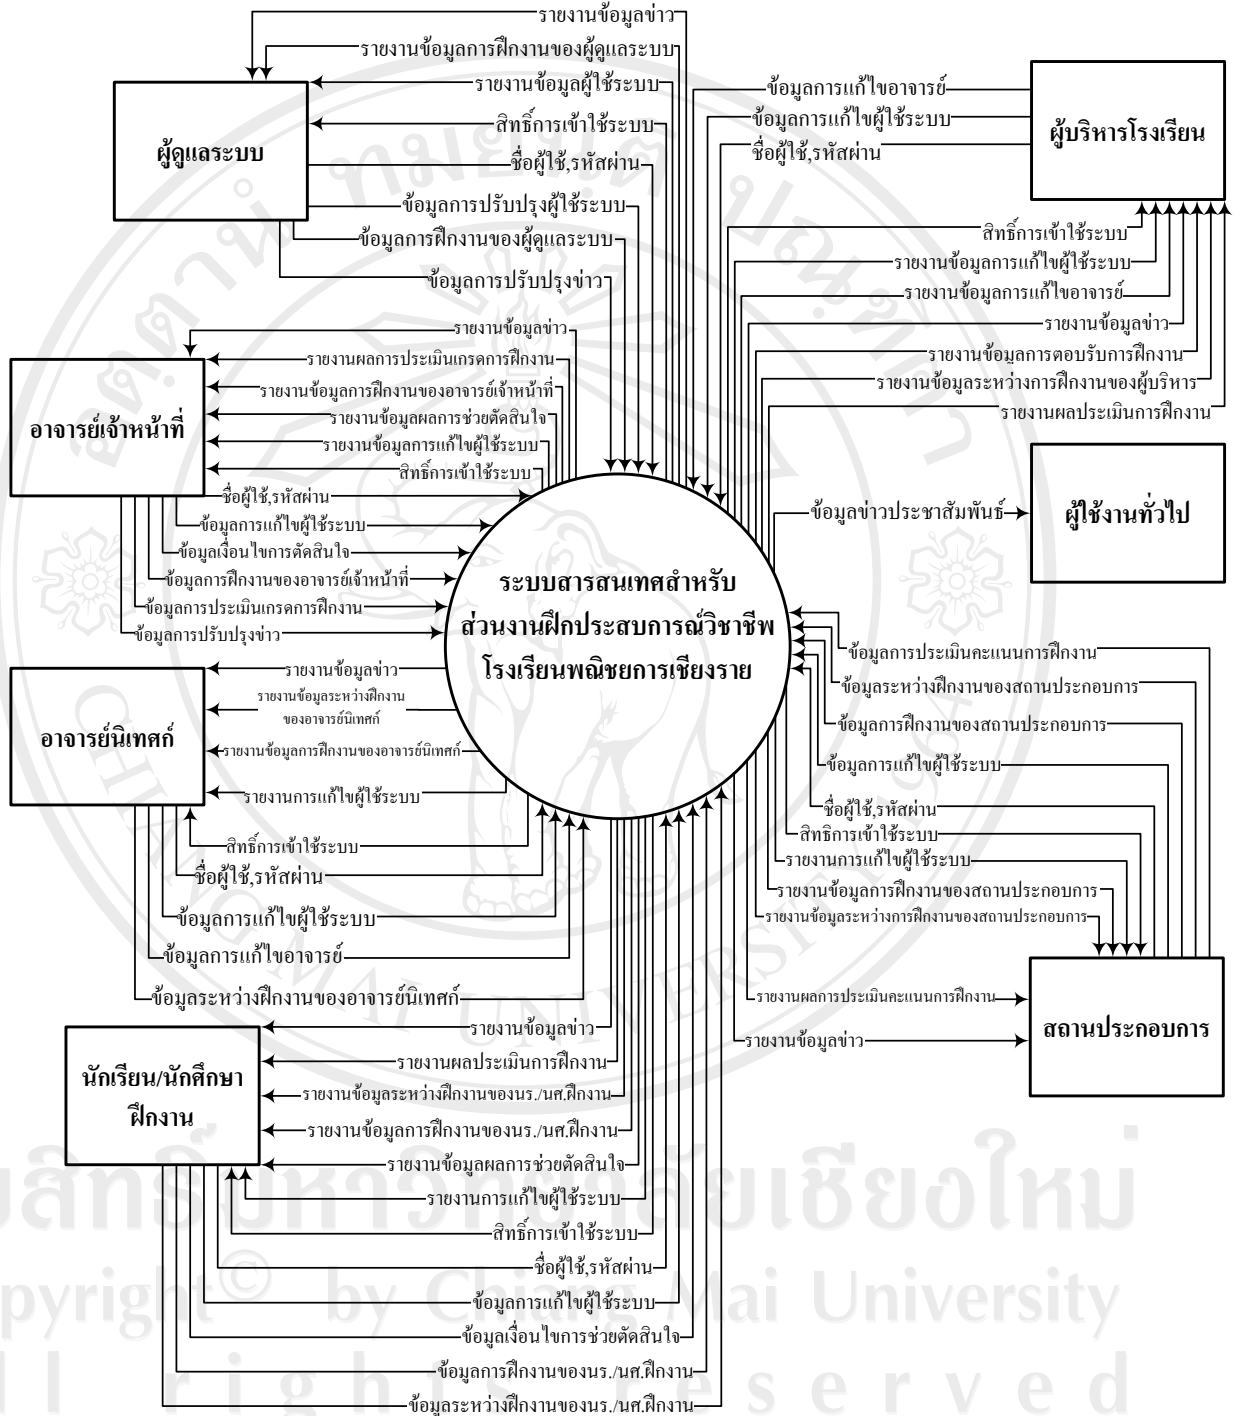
รายงานข้อมูลข่าว
รายงานข้อมูลการฝึกงานของผู้ดูแลระบบ
รายงานข้อมูลผู้ใช้ระบบ
สิทธิ์การเข้าใช้ระบบ
ชื่อผู้ใช้,รหัสผ่าน
ข้อมูลการปรับปรุงผู้ใช้ระบบ
ข้อมูลการฝึกงานของผู้ดูแลระบบ
ข้อมูลการปรับปรุงข่าว

ผู้ดูแลระบบ

ข้อมูลการแก้ไขอาจารย์
ข้อมูลการแก้ไขผู้ใช้ระบบ
ชื่อผู้ใช้,รหัสผ่าน

ผู้บริหารโรงเรียน

สิทธิ์การเข้าใช้ระบบ
รายงานข้อมูลการแก้ไขผู้ใช้ระบบ
รายงานข้อมูลการแก้ไขอาจารย์
รายงานข้อมูลข่าว
รายงานข้อมูลการตอบรับการฝึกงาน
รายงานข้อมูลระหว่างการฝึกงานของผู้บริหาร
รายงานผลประเมินการฝึกงาน

อาจารย์เจ้าหน้าที่

รายงานข้อมูลข่าว
รายงานผลการประเมินเกรดการฝึกงาน
รายงานข้อมูลการฝึกงานของอาจารย์เจ้าหน้าที่
รายงานข้อมูลผลการช่วยตัดสินใจ
รายงานข้อมูลการแก้ไขผู้ใช้ระบบ
สิทธิ์การเข้าใช้ระบบ
ชื่อผู้ใช้,รหัสผ่าน
ข้อมูลการแก้ไขผู้ใช้ระบบ
ข้อมูลเงื่อนไขการตัดสินใจ
ข้อมูลการฝึกงานของอาจารย์เจ้าหน้าที่
ข้อมูลการประเมินเกรดการฝึกงาน
ข้อมูลการปรับปรุงข่าว

ข้อมูลข่าวประชาสัมพันธ์

ผู้ใช้งานทั่วไป

ระบบสารสนเทศสำหรับส่วนงานฝึกประสบการณ์วิชาชีพโรงเรียนพณิชยการเชียงราย

ข้อมูลการประเมินคะแนนการฝึกงาน
ข้อมูลระหว่างฝึกงานของสถานประกอบการ
ข้อมูลการฝึกงานของสถานประกอบการ
ข้อมูลการแก้ไขผู้ใช้ระบบ
ชื่อผู้ใช้,รหัสผ่าน
สิทธิการเข้าใช้ระบบ
รายงานการแก้ไขผู้ใช้ระบบ
รายงานข้อมูลการฝึกงานของสถานประกอบการ
รายงานข้อมูลระหว่างการฝึกงานของสถานประกอบการ
รายงานผลการประเมินคะแนนการฝึกงาน
รายงานข้อมูลข่าว

สถานประกอบการ

อาจารย์นิเทศก์

รายงานข้อมูลข่าว
รายงานข้อมูลระหว่างฝึกงานของอาจารย์นิเทศก์
รายงานข้อมูลการฝึกงานของอาจารย์นิเทศก์
รายงานการแก้ไขผู้ใช้ระบบ
สิทธิ์การเข้าใช้ระบบ
ชื่อผู้ใช้,รหัสผ่าน
ข้อมูลการแก้ไขผู้ใช้ระบบ
ข้อมูลการแก้ไขอาจารย์
ข้อมูลระหว่างฝึกงานของอาจารย์นิเทศก์

นักเรียน/นักศึกษาฝึกงาน

รายงานข้อมูลข่าว
รายงานผลประเมินการฝึกงาน
รายงานข้อมูลระหว่างฝึกงานของนร./นศ.ฝึกงาน
รายงานข้อมูลการฝึกงานของนร./นศ.ฝึกงาน
รายงานข้อมูลผลการช่วยตัดสินใจ
รายงานการแก้ไขผู้ใช้ระบบ
สิทธิ์การเข้าใช้ระบบ
ชื่อผู้ใช้,รหัสผ่าน
ข้อมูลการแก้ไขผู้ใช้ระบบ
ข้อมูลเงื่อนไขการช่วยตัดสินใจ
ข้อมูลการฝึกงานของนร./นศ.ฝึกงาน
ข้อมูลระหว่างฝึกงานของนร./นศ.ฝึกงาน

ลิขสิทธิ์มหาวิทยาลัยเชียงใหม่
Copyright © by Chiang Mai University
All rights reserved